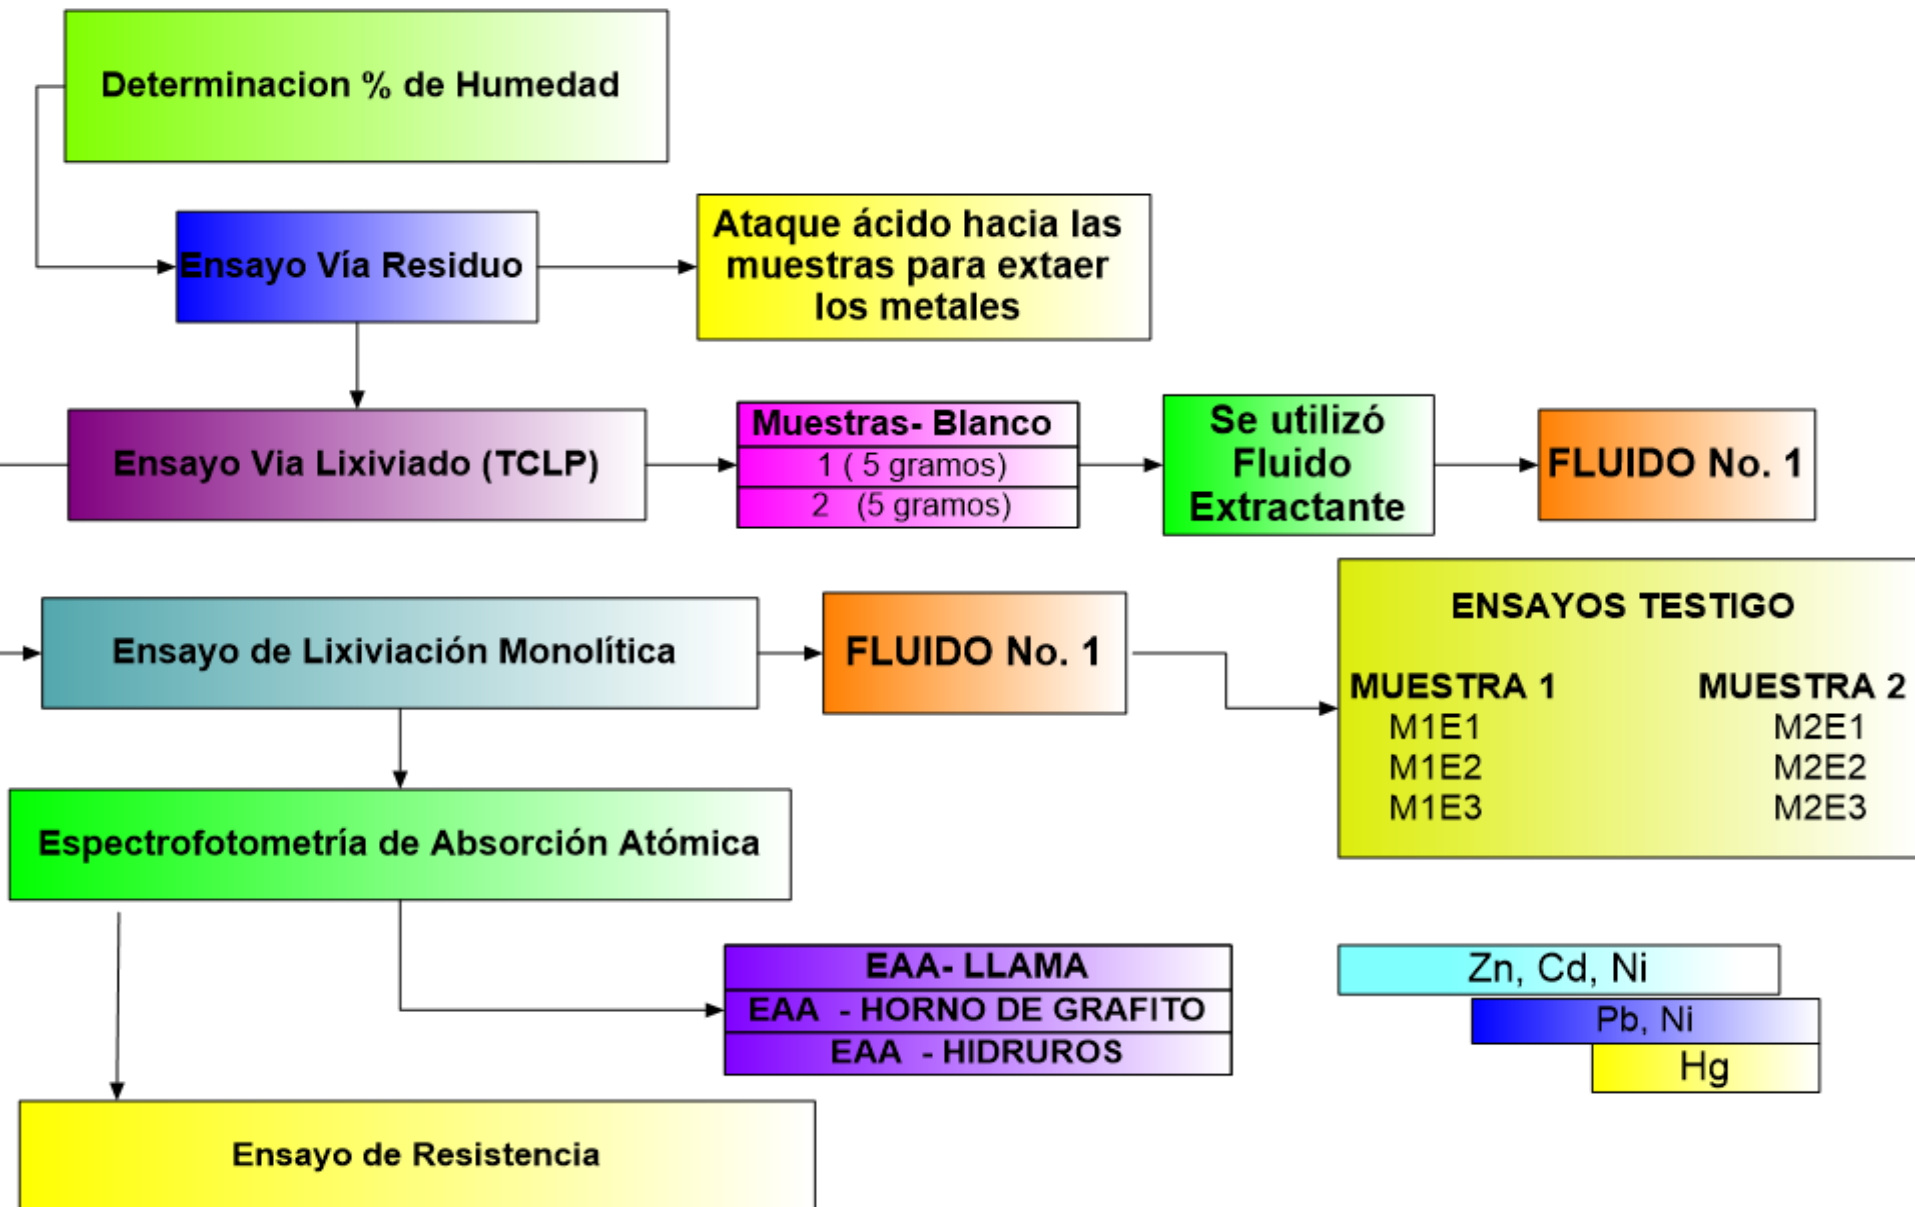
Determinacion % de Humedad

Ensayo Vía Residuo

Ataque ácido hacia las muestras para extaer los metales

Ensayo Via Lixiviado (TCLP)

Muestras- Blanco
1 ( 5 gramos)
2 (5 gramos)

Se utilizó Fluido Extractante

FLUIDO No. 1

Ensayo de Lixiviación Monolítica

FLUIDO No. 1

ENSAYOS TESTIGO

MUESTRA 1
M1E1
M1E2
M1E3

MUESTRA 2
M2E1
M2E2
M2E3

Espectrofotometría de Absorción Atómica

EAA- LLAMA
EAA - HORNO DE GRAFITO
EAA - HIDRUROS

Zn, Cd, Ni
Pb, Ni
Hg

Ensayo de Resistencia